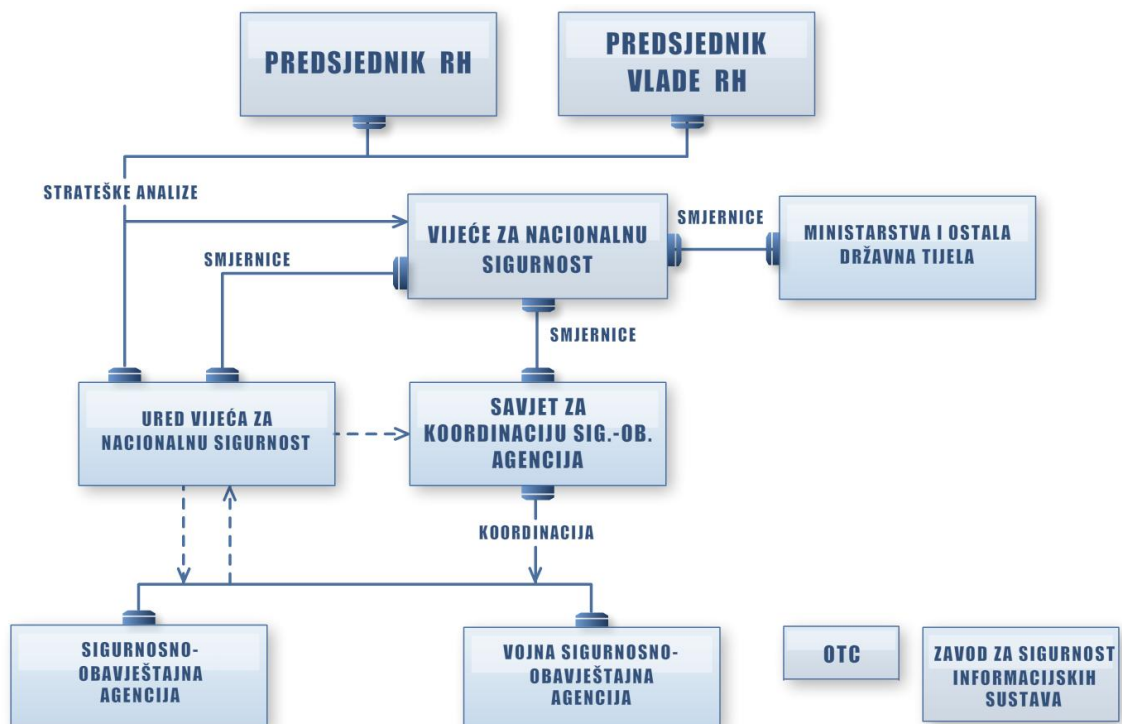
PREDSJEDNIK RH

PREDSJEDNIK VLADE RH

STRATEŠKE ANALIZE

VIJEĆE ZA NACIONALNU SIGURNOST

SMJERNICE

MINISTARSTVA I OSTALA DRŽAVNA TIJELA

SMJERNICE

SMJERNICE

URED VIJEĆA ZA NACIONALNU SIGURNOST

SAVJET ZA KOORDINACIJU SIG.-OB. AGENCIJA

KOORDINACIJA

SIGURNOSNO-OBAVJEŠTAJNA AGENCIJA

VOJNA SIGURNOSNO-OBAVJEŠTAJNA AGENCIJA

OTC

ZAVOD ZA SIGURNOST INFORMACIJSKIH SUSTAVA